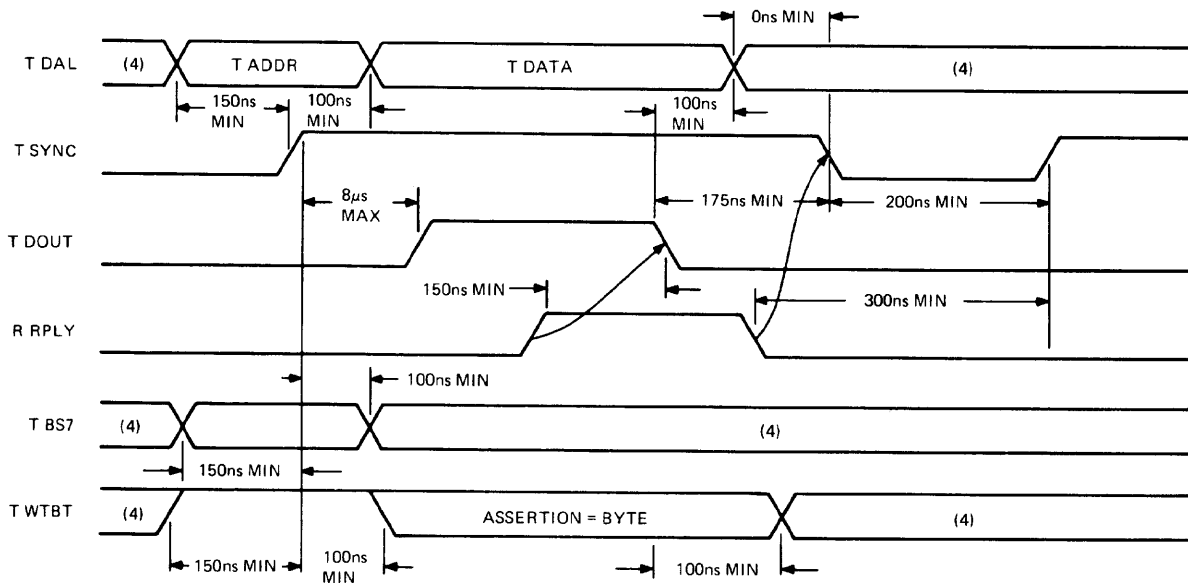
0ns MIN

T DAL (4) T ADDR T DATA (4)

150ns MIN 100ns MIN 100ns MIN

T SYNC

8μs MAX 175ns MIN 200ns MIN

T DOUT

150ns MIN

R RPLY 300ns MIN

100ns MIN

T BS7 (4) (4)

150ns MIN

T WTBT (4) ASSERTION = BYTE (4)

150ns MIN 100ns MIN 100ns MIN